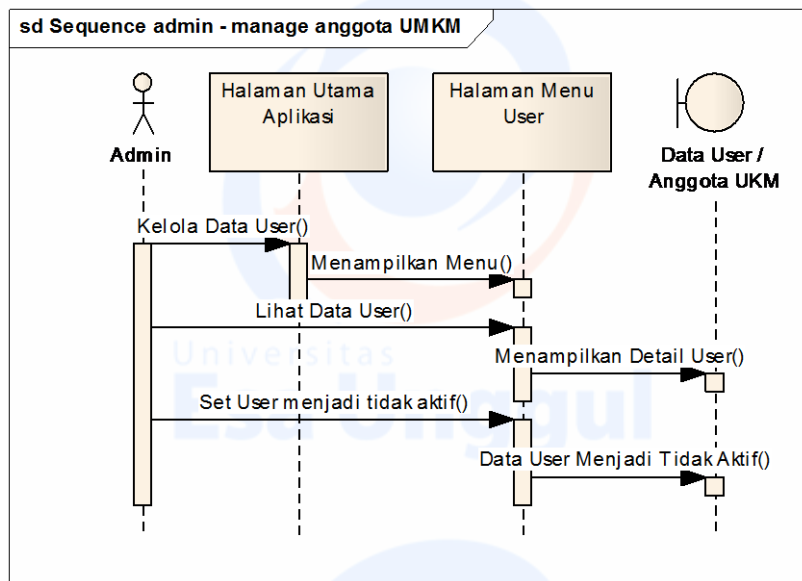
sd Sequence admin - manage anggota UMKM

Admin

Halaman Utama Aplikasi

Halaman Menu User

Data User / Anggota UKM

Kelola Data User()

Menampilkan Menu()

Lihat Data User()

Menampilkan Detail User()

Set User menjadi tidak aktif()

Data User Menjadi Tidak Aktif()

Universitas Esa Unggul